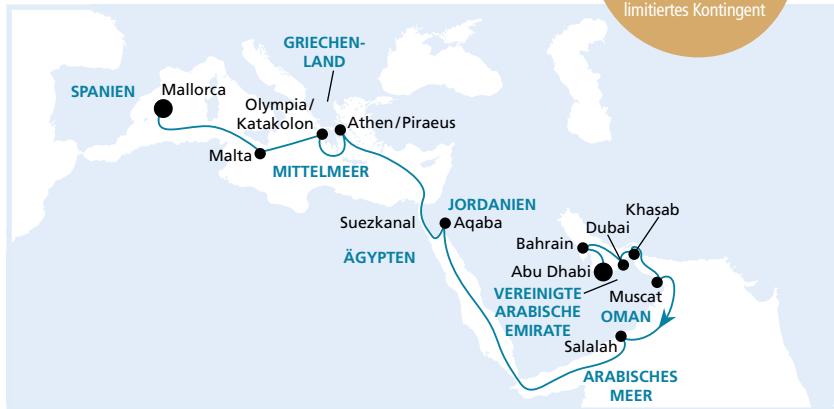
limitiertes Kontingent

GRIECHENLAND

SPANIEN

Mallorca

Olympia/Katakolon

Athen/Piraeus

Malta

MITTELMEER

JORDANIEN

Suezkanal

Aqaba

ÄGYPTEN

Khasab

Dubai

Bahrain

Abu Dhabi

Muscat

VEREINIGTE ARABISCHE EMIRATE

OMAN

Salalah

ARABISCHES MEER